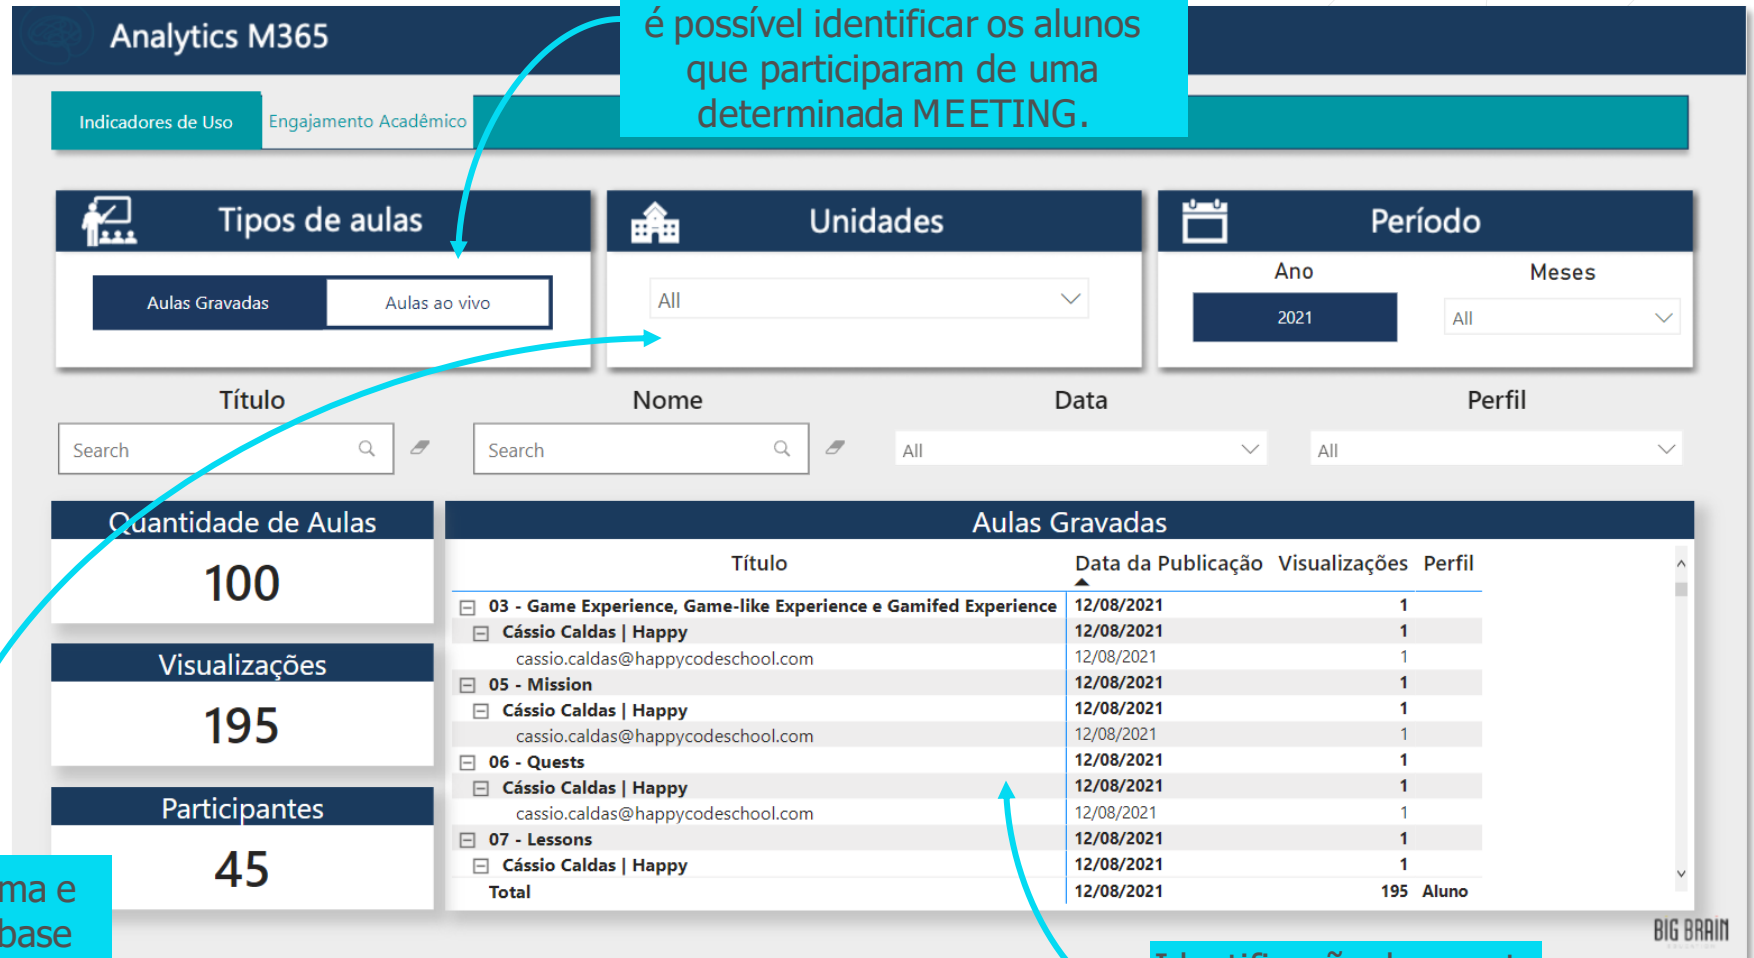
Analytics M365

é possível identificar os alunos que participaram de uma determinada MEETING.

Indicadores de Uso
Engajamento Acadêmico

Tipos de aulas
Aulas Gravadas
Aulas ao vivo

Unidades
All

Período
Ano
2021
Meses
All

Título
Search

Nome
Search

Data
All

Perfil
All

Quantidade de Aulas
100

Visualizações
195

Participantes
45

Aulas Gravadas

| Título | Data da Publicação | Visualizações | Perfil |
|---|---|---|---|
| 03 - Game Experience, Game-like Experience e Gamifed Experience | 12/08/2021 | 1 | |
| Cássio Caldas \| Happy | 12/08/2021 | 1 | |
| cassio.caldas@happycodeschool.com | 12/08/2021 | 1 | |
| 05 - Mission | 12/08/2021 | 1 | |
| Cássio Caldas \| Happy | 12/08/2021 | 1 | |
| cassio.caldas@happycodeschool.com | 12/08/2021 | 1 | |
| 06 - Quests | 12/08/2021 | 1 | |
| Cássio Caldas \| Happy | 12/08/2021 | 1 | |
| cassio.caldas@happycodeschool.com | 12/08/2021 | 1 | |
| 07 - Lessons | 12/08/2021 | 1 | |
| Cássio Caldas \| Happy | 12/08/2021 | 1 | |
| Total | 12/08/2021 | 195 | Aluno |

ma e
base

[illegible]

BIG BRAIN